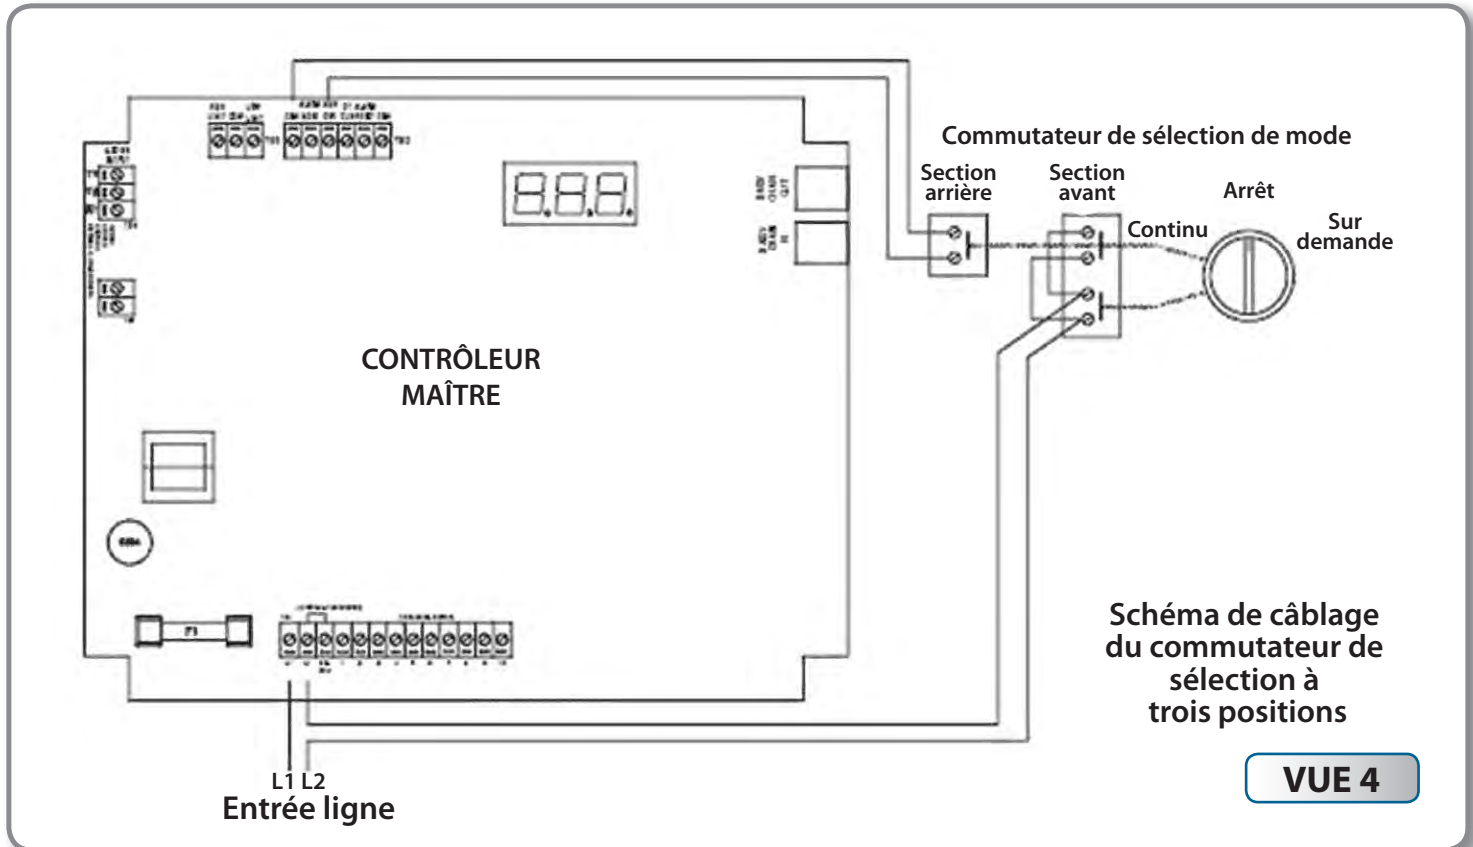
Commutateur de sélection de mode

Section arrière

Section avant

Arrêt

Continu

Sur demande

CONTRÔLEUR MAÎTRE

Schéma de câblage du commutateur de sélection à trois positions

VUE 4

L1 L2
Entrée ligne